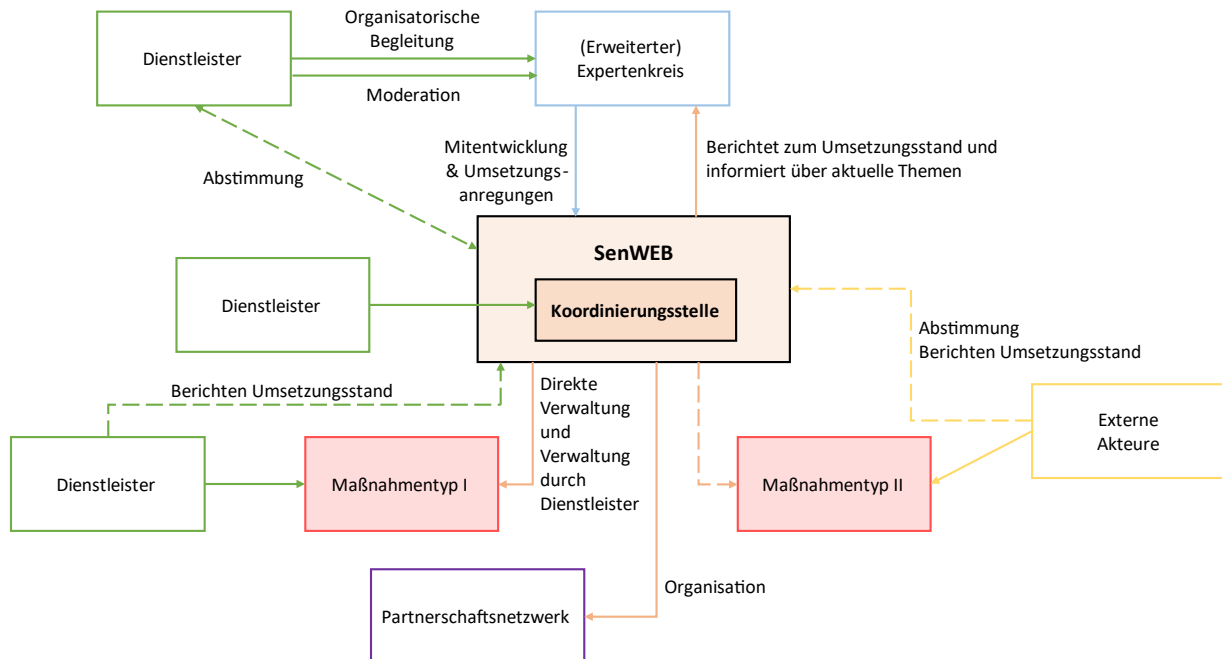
Dienstleister

Organisatorische Begleitung

Moderation

(Erweiterter) Expertenkreis

Abstimmung

Mitentwicklung & Umsetzungsanregungen

Berichtet zum Umsetzungsstand und informiert über aktuelle Themen

SenWEB

Koordinierungsstelle

Dienstleister

Abstimmung
Berichten Umsetzungsstand

Berichten Umsetzungsstand

Direkte Verwaltung und Verwaltung durch Dienstleister

Externe Akteure

Dienstleister

Maßnahmentyp I

Maßnahmentyp II

Organisation

Partnerschaftsnetzwerk